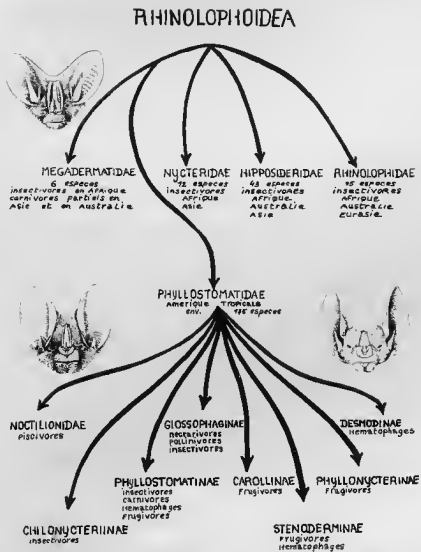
RHINOLOPHOIDEA

MEGADERMATIDAE
6 espèces
insectivores en Afrique
carnivores partiels en Asie et en Australie

NYCTERIDAE
12 espèces
insectivores
Afrique
Asie

HIPPOSIDERIDAE
43 espèces
insectivores
Afrique
Australie
Asie

RHINOLOPHIDAE
45 espèces
insectivores
Afrique
Australie
Eurasie

PHYLLOSTOMATIDAE
Amérique tropicale
env. 135 espèces

NOCTILIONIDAE
piscivores

GLOSSOPHAGINAE
nectarivores
pollinivores
insectivores

DESMODINAE
hématophages

PHYLLOSTOMATINAE
insectivores
carnivores
hématophages
frugivores

CAROLLINAE
frugivores

PHYLLONYCTERINAE
frugivores

CHILONYCTERIINAE
insectivores

STENODERMINAE
frugivores
hématophages